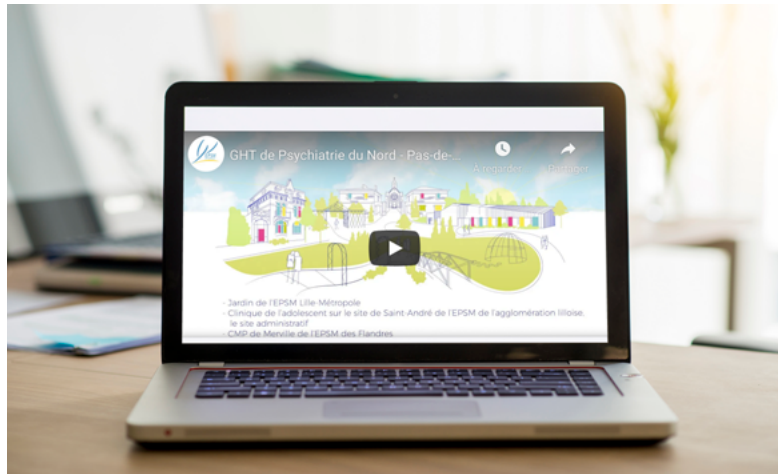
GHT de Psychiatrie du Nord - Pas-de-...

À regarder

Partager

- Jardin de l'EPSM Lille-Métropole
- Clinique de l'adolescent sur le site de Saint-André de l'EPSM de l'agglomération lilloise, le site administratif
- CMP de Merville de l'EPSM des Flandres